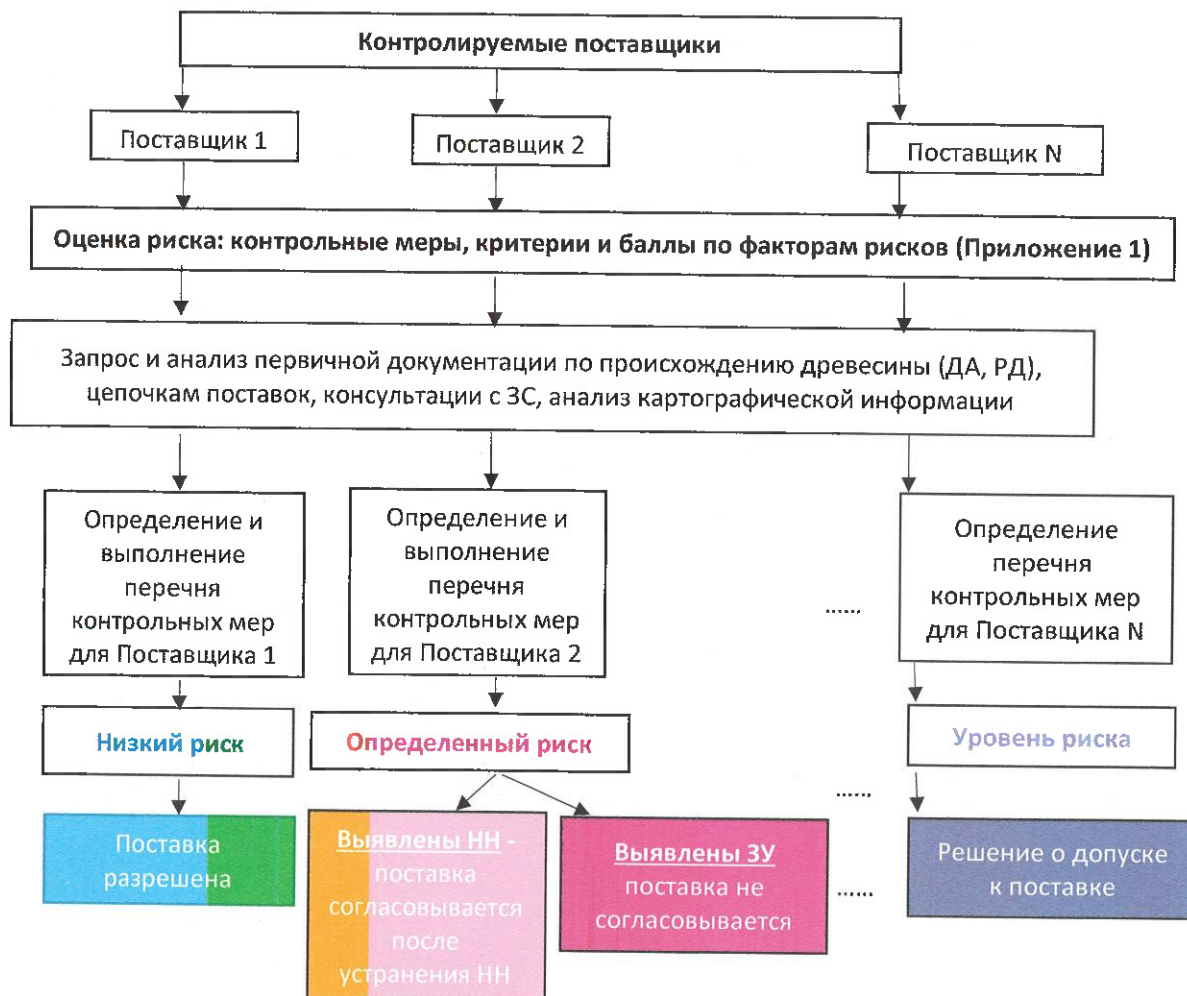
Контролируемые поставщики

Поставщик 1

Поставщик 2

Поставщик N

Оценка риска: контрольные меры, критерии и баллы по факторам рисков (Приложение 1)

Запрос и анализ первичной документации по происхождению древесины (ДА, РД), цепочкам поставок, консультации с ЗС, анализ картографической информации

Определение и выполнение перечня контрольных мер для Поставщика 1

Определение и выполнение перечня контрольных мер для Поставщика 2

......

Определение перечня контрольных мер для Поставщика N

Низкий риск

Определенный риск

Уровень риска

......

Поставка разрешена

Выявлены НН - поставка согласовывается после устранения НН

Выявлены ЗУ поставка не согласовывается

......

Решение о допуске к поставке